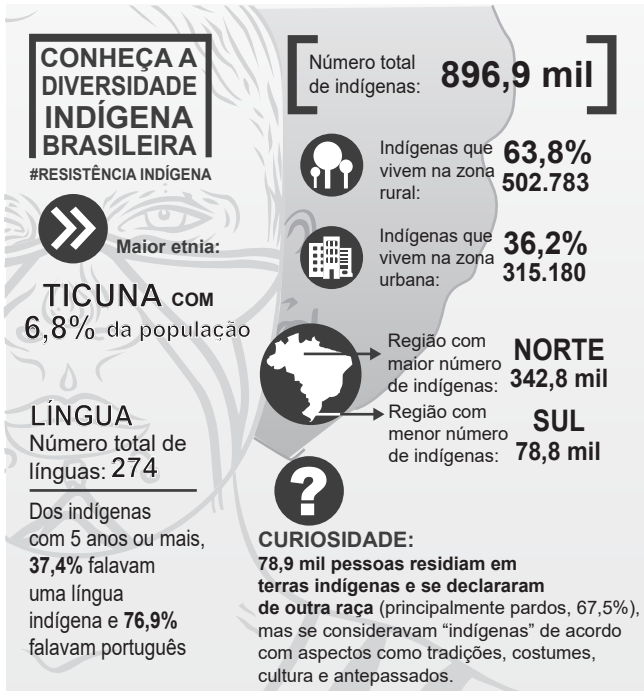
CONHEÇA A DIVERSIDADE INDÍGENA BRASILEIRA
#RESISTÊNCIA INDÍGENA

Maior etnia:

TICUNA COM
6,8% da população

LÍNGUA
Número total de línguas: 274

Dos indígenas com 5 anos ou mais, **37,4%** falavam uma língua indígena e **76,9%** falavam português

Número total de indígenas: 896,9 mil

Indígenas que vivem na zona rural: 63,8% 502.783

Indígenas que vivem na zona urbana: 36,2% 315.180

Região com maior número de indígenas: NORTE 342,8 mil

Região com menor número de indígenas: SUL 78,8 mil

CURIOSIDADE:
**78,9 mil pessoas residiam em terras indígenas e se declararam de outra raça** (principalmente pardos, 67,5%), mas se consideravam "indígenas" de acordo com aspectos como tradições, costumes, cultura e antepassados.